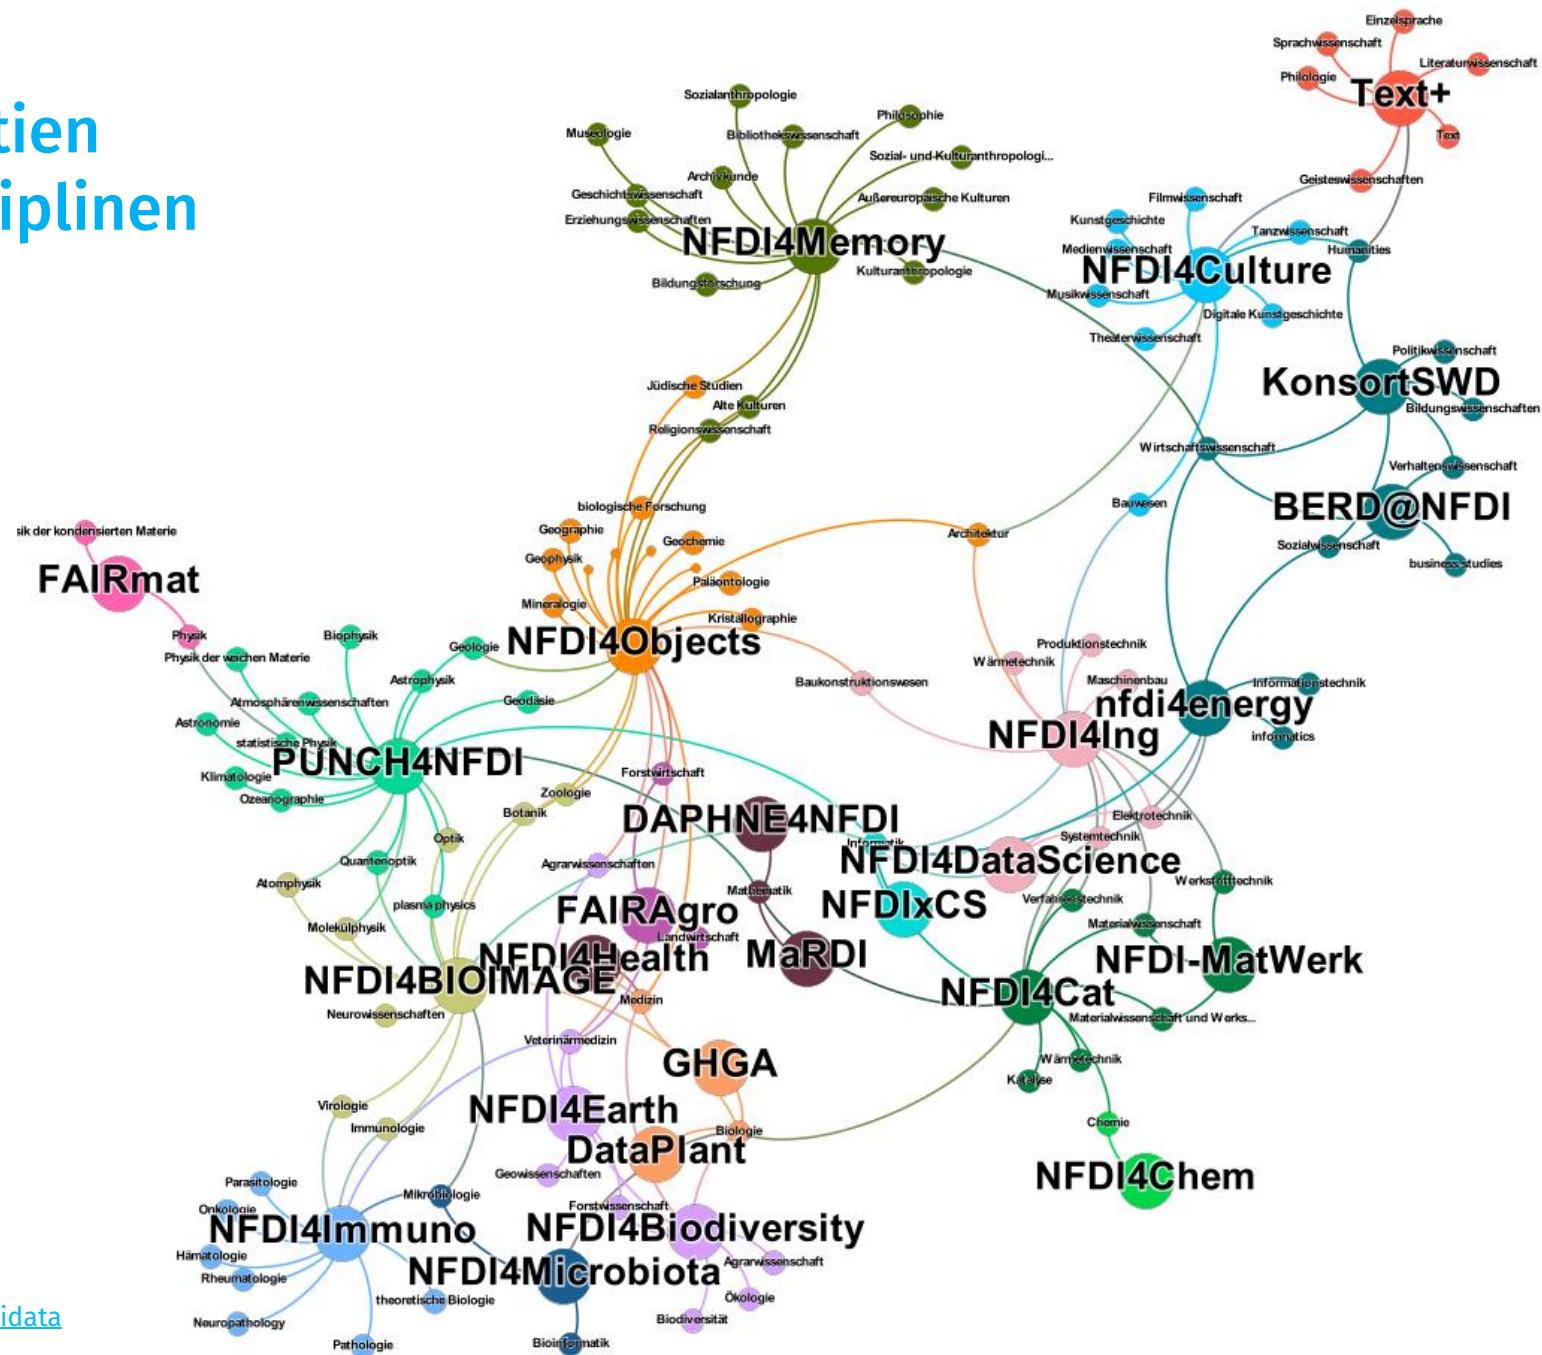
tien
iplinen

idata

Einzelsprache
Sprachwissenschaft
Literaturwissenschaft
Philologie
Text+
Text
Geisteswissenschaften
Sozialanthropologie
Museologie
Philosophie
Bibliothekswissenschaft
Sozial- und Kulturanthropologi...
Archivkunde
Geschichtswissenschaft
Außereuropäische Kulturen
Erziehungswissenschaften
NFDI4Memory
Bildungsforschung
Kulturanthropologie
Filmwissenschaft
Kunstgeschichte
Tanzwissenschaft
Medienwissenschaft
Humanities
NFDI4Culture
Musikwissenschaft
Digitale Kunstgeschichte
Theaterwissenschaft
Politikwissenschaft
KonsortSWD
Bildungswissenschaften
Jüdische Studien
Alte Kulturen
Religionswissenschaft
Wirtschaftswissenschaft
Verhaltenswissenschaft
BERD@NFDI
Bauwesen
Sozialwissenschaft
business studies
biologische Forschung
Geographie
Geochemie
Geophysik
Architektur
Paläontologie
sik der kondensierten Materie
FAIRmat
Mineralogie
Kristallographie
Physik
Biophysik
Geologie
NFDI4Objects
Produktionstechnik
Physik der weichen Materie
Wärmetechnik
Astrophysik
Baukonstruktionswesen
Maschinenbau
Informationstechnik
Atmosphärenwissenschaften
Geodäsie
nfdi4energy
Astronomie
statistische Physik
NFDI4Ing
informatics
Klimatologie
PUNCH4NFDI
Forstwirtschaft
Ozeanographie
Zoologie
Botanik
DAPHNE4NFDI
Elektrotechnik
Optik
Informatik
Systemtechnik
NFDI4DataScience
Quantenoptik
Agrarwissenschaften
Atomphysik
Werkstofftechnik
Mathematik
NFDIxCS
Verfahrenstechnik
plasma physics
FAIRAgro
Materialwissenschaft
Molekülphysik
Landwirtschaft
NFDI4Health
MaRDI
NFDI-MatWerk
NFDI4BIOIMAGE
NFDI4Cat
Medizin
Materialwissenschaft und Werks...
Neurowissenschaften
Veterinärmedizin
GHGA
Wärmetechnik
Katalyse
Virologie
NFDI4Earth
Chemie
Immunologie
Biologie
DataPlant
NFDI4Chem
Geowissenschaften
Parasitologie
Mikrobiologie
Onkologie
Forstwissenschaft
NFDI4Immuno
NFDI4Biodiversity
Hämatologie
Agrarwissenschaft
Rheumatologie
NFDI4Microbiota
theoretische Biologie
Ökologie
Neuropathology
Biodiversität
Pathologie
Bioinformatik